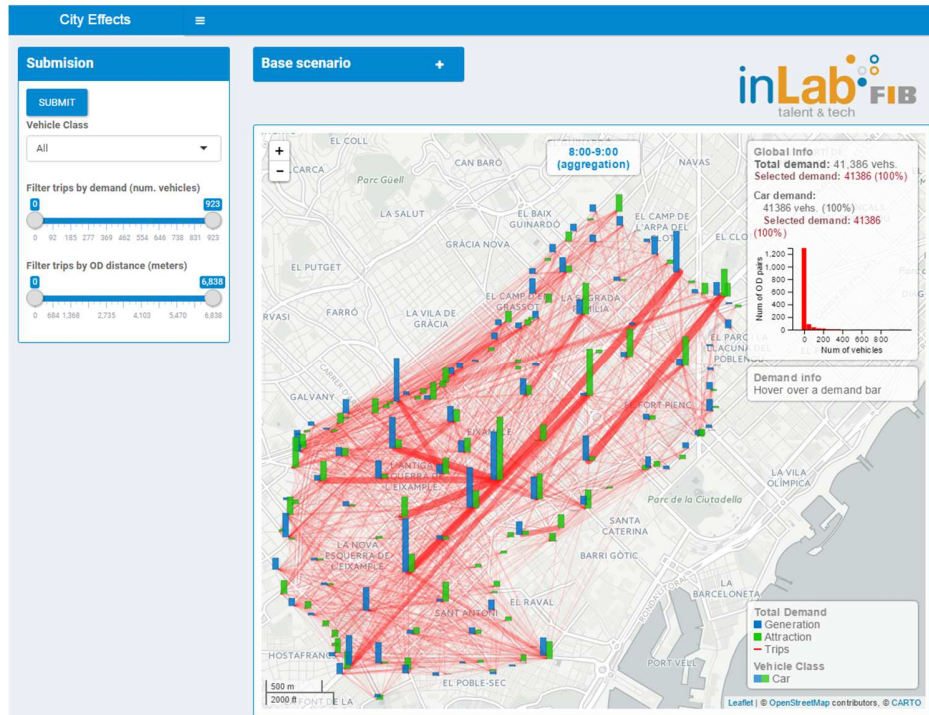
City Effects ≡

Submision

SUBMIT

Vehicle Class

All

Filter trips by demand (num. vehicles)

0 923

0 92 185 277 369 462 554 646 738 831 923

Filter trips by OD distance (meters)

0 6,838

0 684 1,368 2,735 4,103 5,470 6,838

Base scenario +

inLab FIB
talent & tech

+
−

8:00-9:00
(aggregation)

EL COLL
CAN BARÓ
NAVAS
Parc Güell
LA SALUT
EL BAIX GUINARDÓ
EL CAMP DE L'ARPA DEL CLOT
EL CLO
GRÀCIA NOVA
EL PUTGET
FARRÓ
EL CAMP D'EN GRASSOT
LA SAGRADA FAMÍLIA
RVASI
LA VILA DE GRÀCIA
EL PARC I LA LLACUNA DEL POBLENOU
GALVANY
EL FORT PIENC
DRETA DE L'EIXAMPLE
L'ANTIGA ESQUERRA DE L'EIXAMPLE
LA VILA OLÍMPICA
Parc de la Ciutadella
SANTA CATERINA
LA NOVA ESQUERRA DE L'EIXAMPLE
BARRI GÒTIC
LA BARCELONETA
SANT ANTONI
EL RAVAL
HOSTAFRANCS
PORT VELL
EL POBLE-SEC

Global Info
Total demand: 41,386 vehs.
Selected demand: 41386 (100%)

Car demand:
41386 vehs. (100%)
Selected demand: 41386 (100%)

Num of OD pairs
1,200
1,000
800
600
400
200
0
0 200 400 600 800
Num of vehicles

Demand info
Hover over a demand bar

Total Demand
Generation
Attraction
Trips
Vehicle Class
Car

500 m
2000 ft

Leaflet | © OpenStreetMap contributors, © CARTO